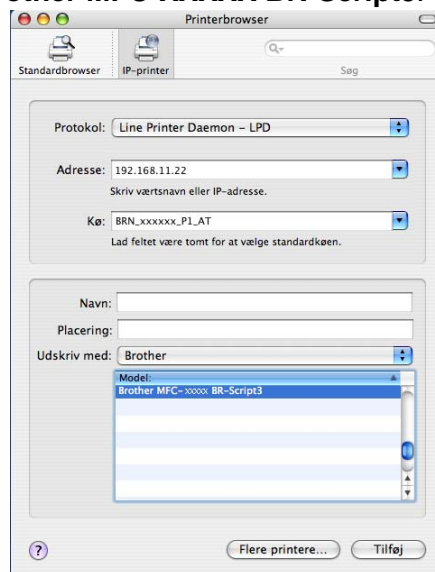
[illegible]other MFC-XXXXX BR-Script3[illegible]

Printerbrowser

Standardbrowser IP-printer

Søg

Protokol: Line Printer Daemon – LPD

Adresse: 192.168.11.22

Skriv værtsnavn eller IP-adresse.

Kø: BRN_xxxxxx_P1_AT

Lad feltet være tomt for at vælge standardkøen.

Navn:

Placering:

Udskriv med: Brother

Model:

Brother MFC-xxxxx BR-Script3

?

Flere printere...

Tilføj